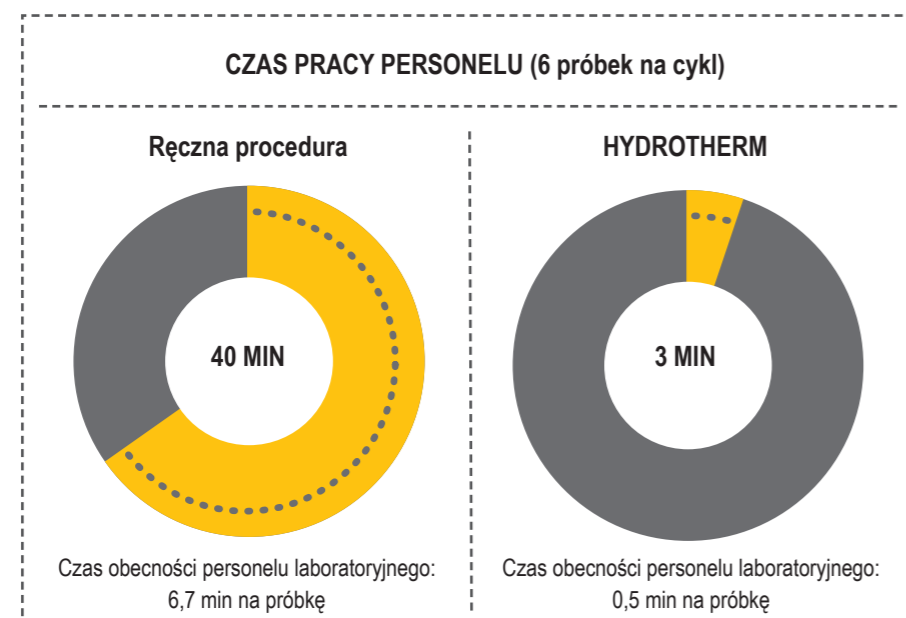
CZAS PRACY PERSONELU (6 próbek na cykl)

Ręczna procedura

40 MIN

Czas obecności personelu laboratoryjnego: 6,7 min na próbkę

HYDROTHERM

3 MIN

Czas obecności personelu laboratoryjnego: 0,5 min na próbkę